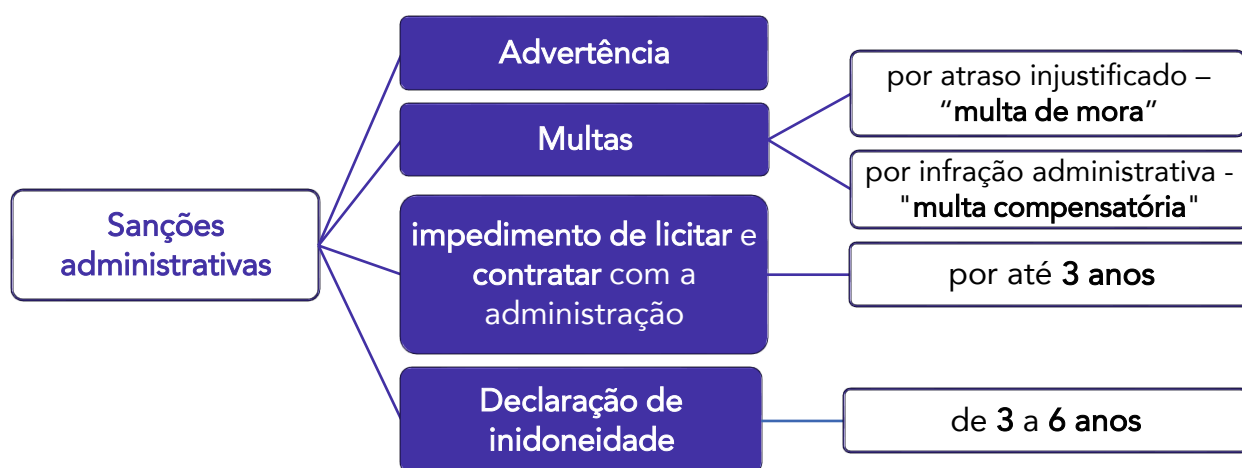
Sanções administrativas

Advertência

Multas

por atraso injustificado – “multa de mora”

por infração administrativa - "multa compensatória"

impedimento de licitar e contratar com a administração

por até 3 anos

Declaração de inidoneidade

de 3 a 6 anos